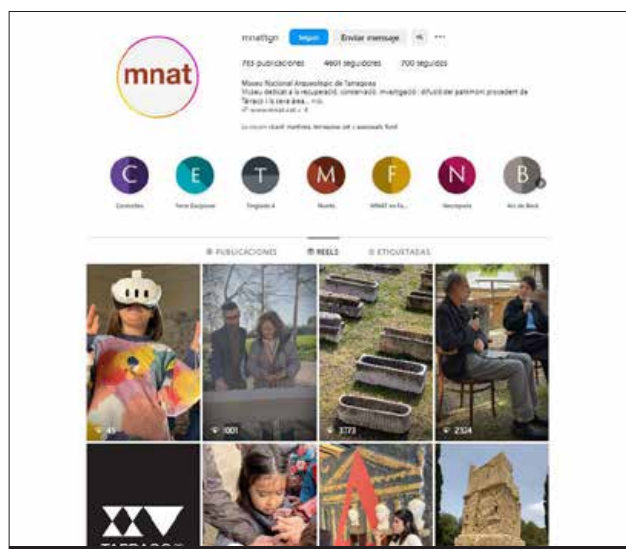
mnat

mnattgn Seguir Enviar mensaje

763 publicaciones 4601 seguidores 700 seguidos

Museu Nacional Arqueològic de Tarragona
Museu dedicat a la recuperació, conservació, investigació i difusió del patrimoni procedent de Tàrraco i la seva àrea... més
www.mnat.cat

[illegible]

C Conviviles
E Terra Exploree
T Tingluda 4
M Nuets
F MNAT en Fa...
N Necròpolis
B Arc de Berà

PUBLICACIONES REELS ETIQUETADAS

45
1001
3773
2324

TARRAGO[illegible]